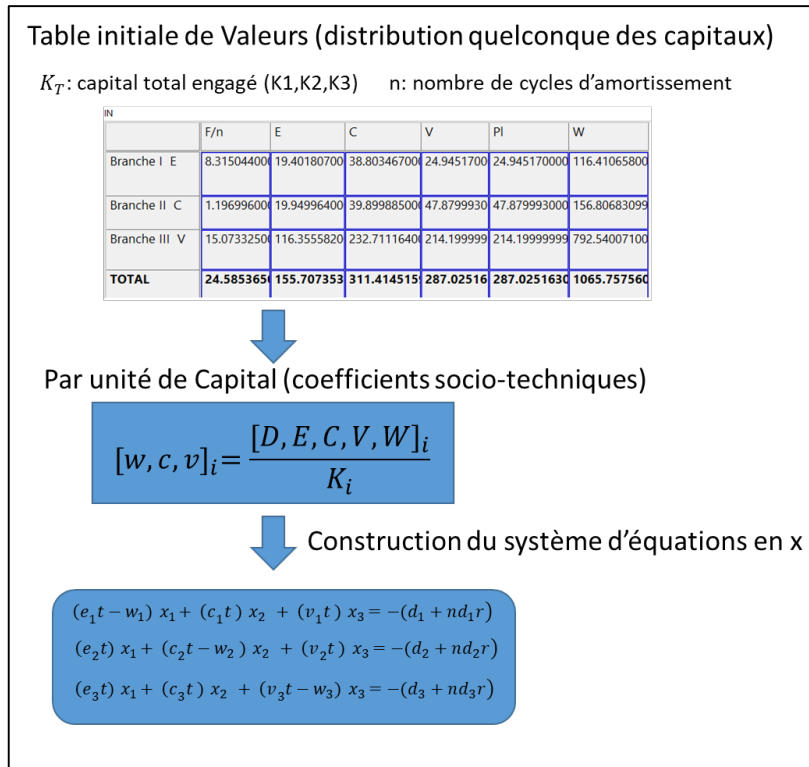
Table initiale de Valeurs (distribution quelconque des capitaux)

$K_T$: capital total engagé (K1,K2,K3)   n: nombre de cycles d'amortissement

IN

| | F/n | E | C | V | Pl | W |
|---|---|---|---|---|---|---|
| Branche I E | 8.31504400 | 19.40180700 | 38.80346700 | 24.9451700 | 24.945170000 | 116.41065800 |
| Branche II C | 1.19699600 | 19.94996400 | 39.89988500 | 47.8799930 | 47.879993000 | 156.80683099 |
| Branche III V | 15.0733250 | 116.3555820 | 232.7111640 | 214.199999 | 214.19999999 | 792.54007100 |
| TOTAL | 24.5853650 | 155.707353 | 311.414515 | 287.02516 | 287.0251630 | 1065.757560 |

Par unité de Capital (coefficients socio-techniques)

$[w, c, v]_i = \frac{[D, E, C, V, W]_i}{K_i}$

Construction du système d'équations en x

$(e_1 t - w_1)\ x_1 + (c_1 t)\ x_2 + (v_1 t)\ x_3 = -(d_1 + nd_1 r)$
$(e_2 t)\ x_1 + (c_2 t - w_2)\ x_2 + (v_2 t)\ x_3 = -(d_2 + nd_2 r)$
$(e_3 t)\ x_1 + (c_3 t)\ x_2 + (v_3 t - w_3)\ x_3 = -(d_3 + nd_3 r)$